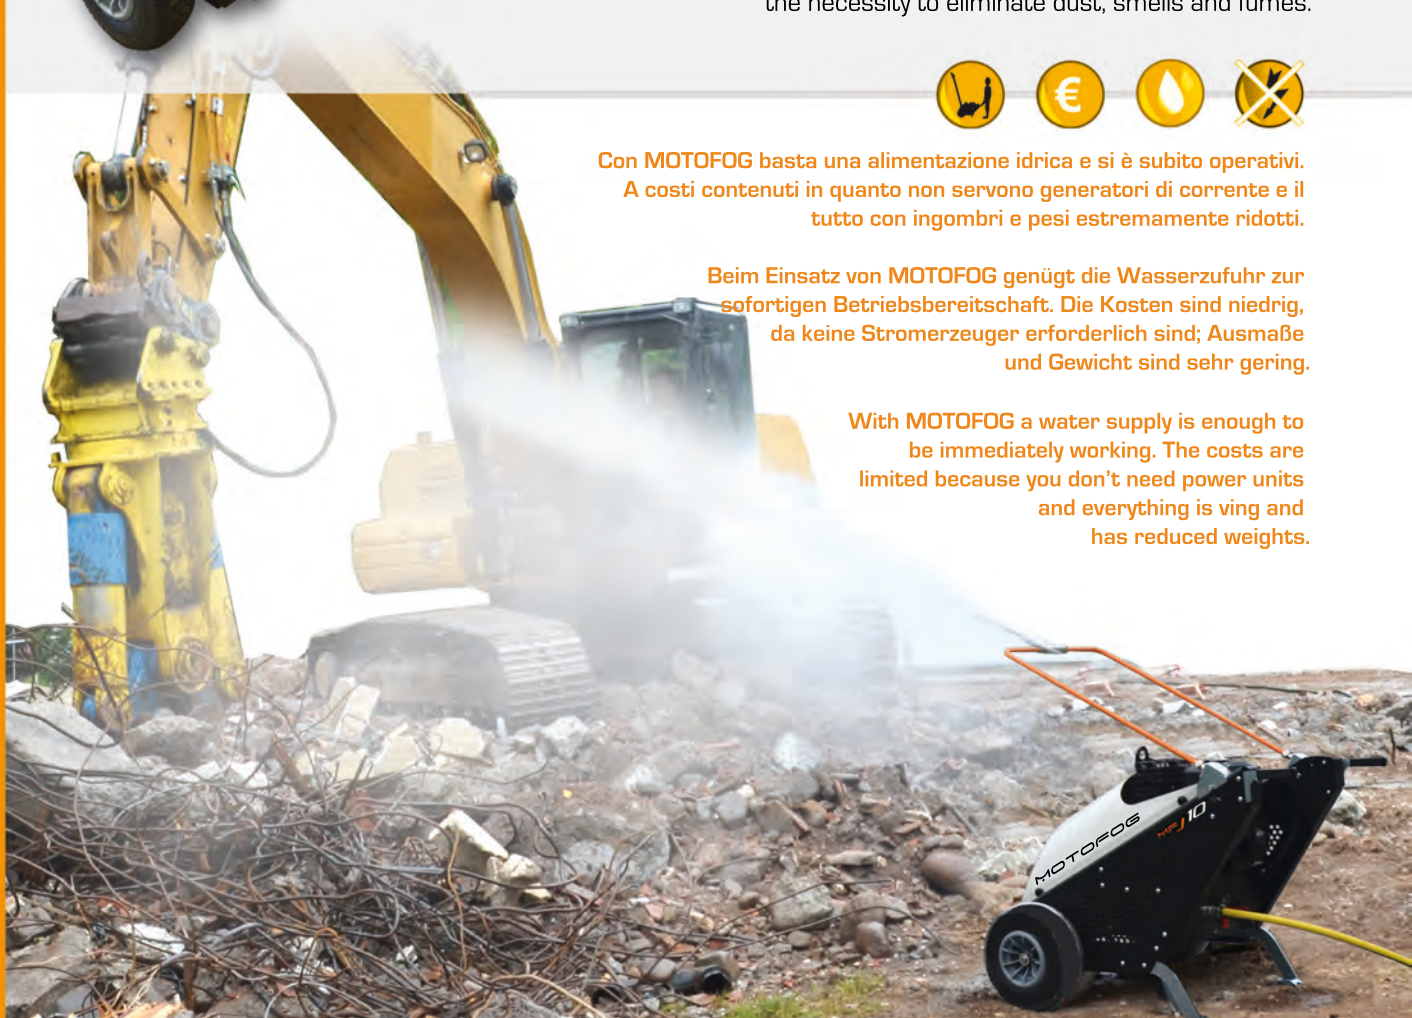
the necessity to eliminate dust, smells and fumes.

Con MOTOFOG basta una alimentazione idrica e si è subito operativi. A costi contenuti in quanto non servono generatori di corrente e il tutto con ingombri e pesi estremamente ridotti.

Beim Einsatz von MOTOFOG genügt die Wasserzufuhr zur sofortigen Betriebsbereitschaft. Die Kosten sind niedrig, da keine Stromerzeuger erforderlich sind; Ausmaße und Gewicht sind sehr gering.

With MOTOFOG a water supply is enough to be immediately working. The costs are limited because you don't need power units and everything is ving and has reduced weights.

MOTOFOG

MFJ 10